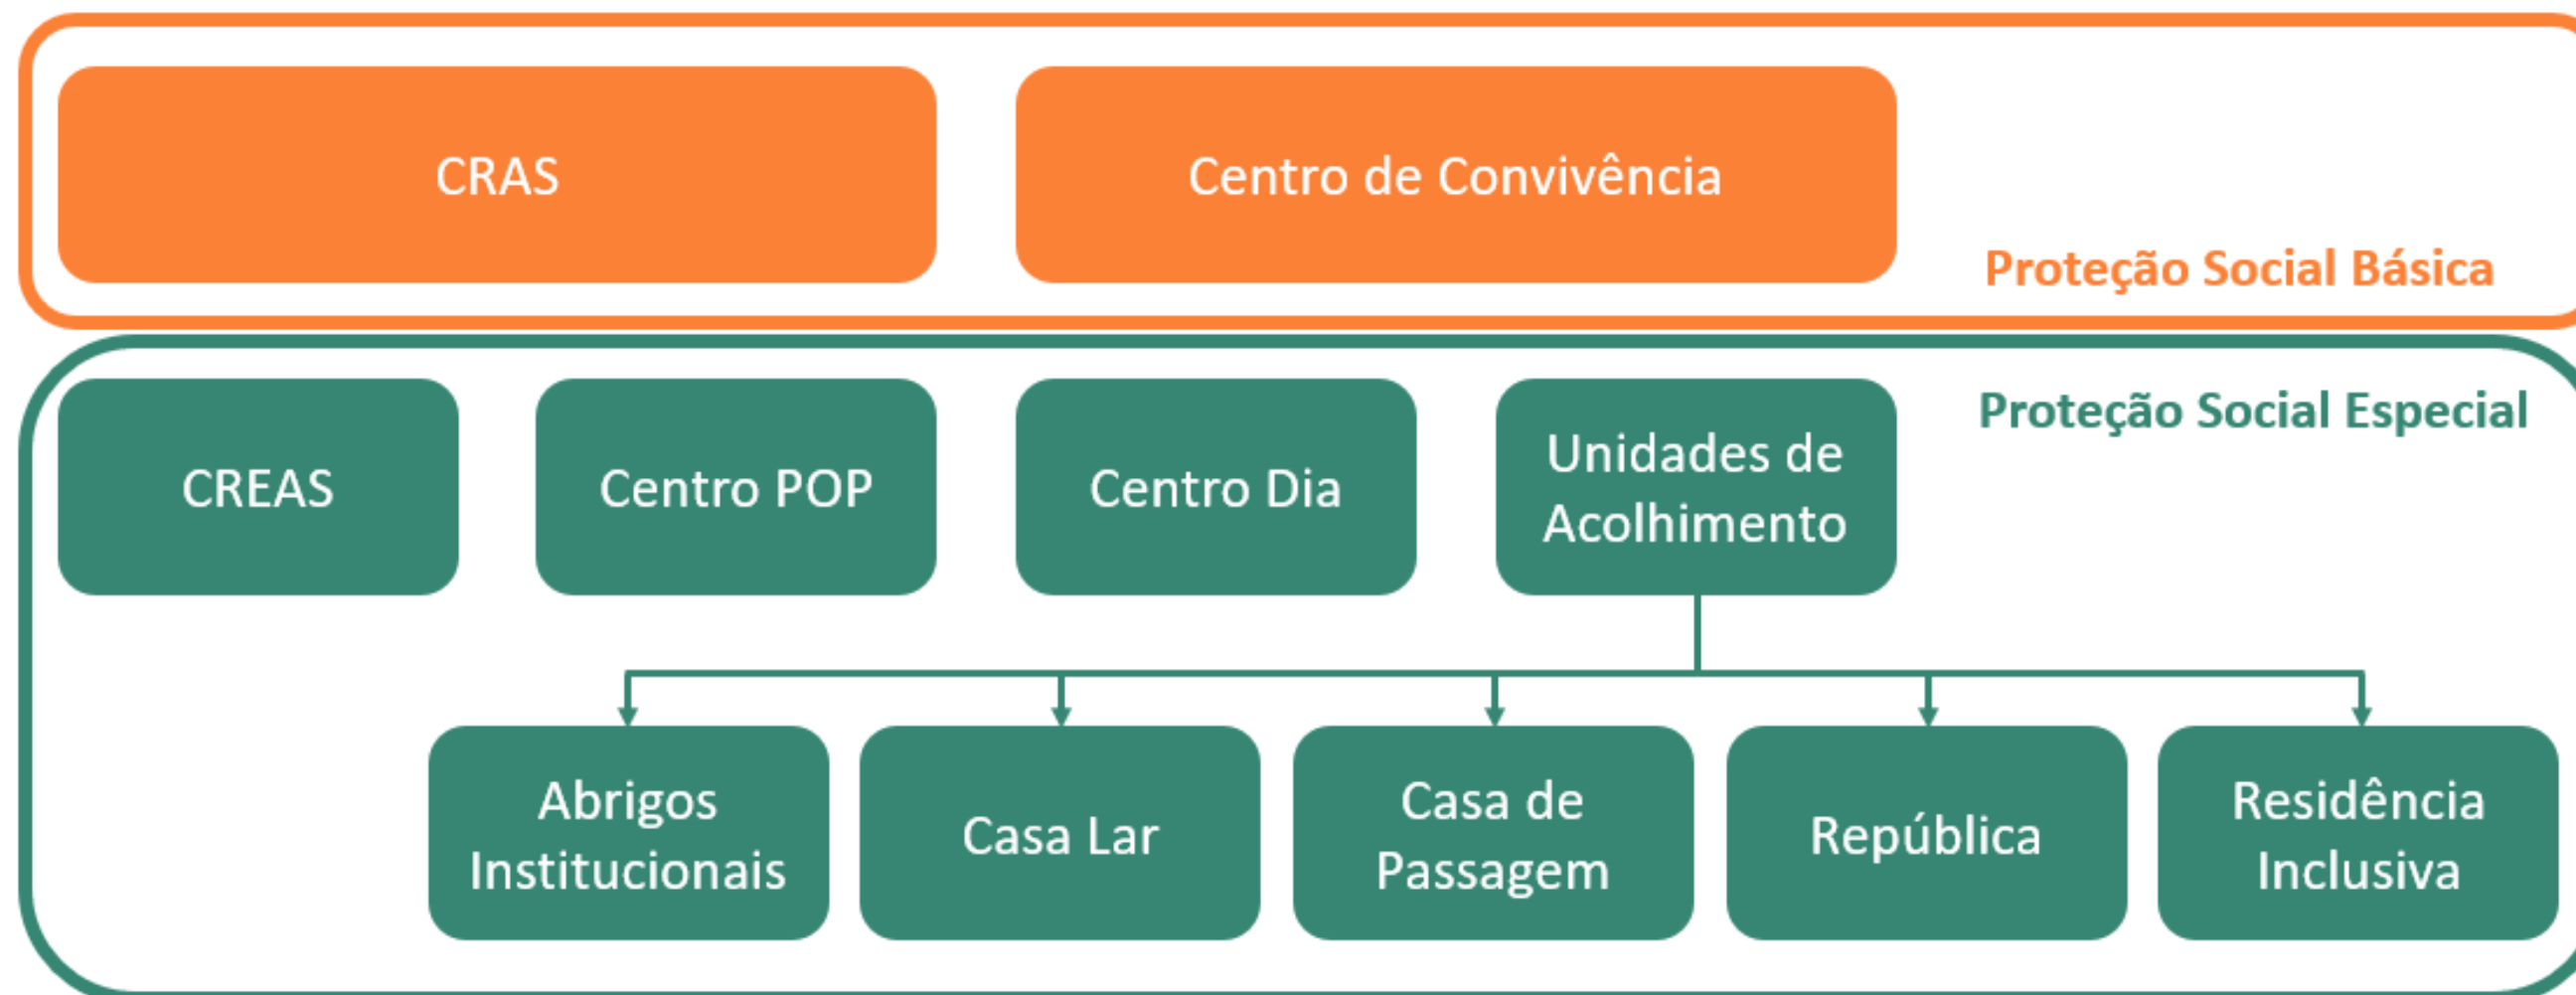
CRAS

Centro de Convivência

Proteção Social Básica

Proteção Social Especial

CREAS

Centro POP

Centro Dia

Unidades de Acolhimento

Abrigos Institucionais

Casa Lar

Casa de Passagem

República

Residência Inclusiva